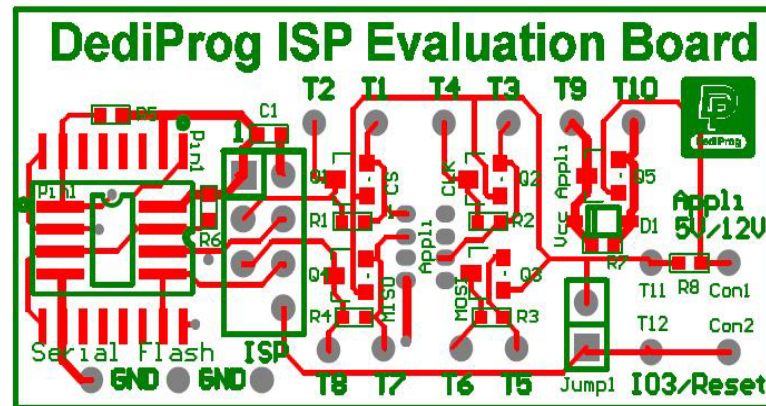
DediProg ISP Evaluation Board

T2 T1 T4 T3 T9 T10

R5 C1 1 Pin1 Pin1 R6

Q1 CS R1 CLK Q2 R2 Vcc Appli Q5 D1 Appli 5V/12V

R7 T11 R8 Con1

Q4 Appli R4 MISO MOSI Q3 R3

T12 Con2

Serial Flash ISP

GND GND T8 T7 T6 T5 Jump1 IO3/Reset

DediProg